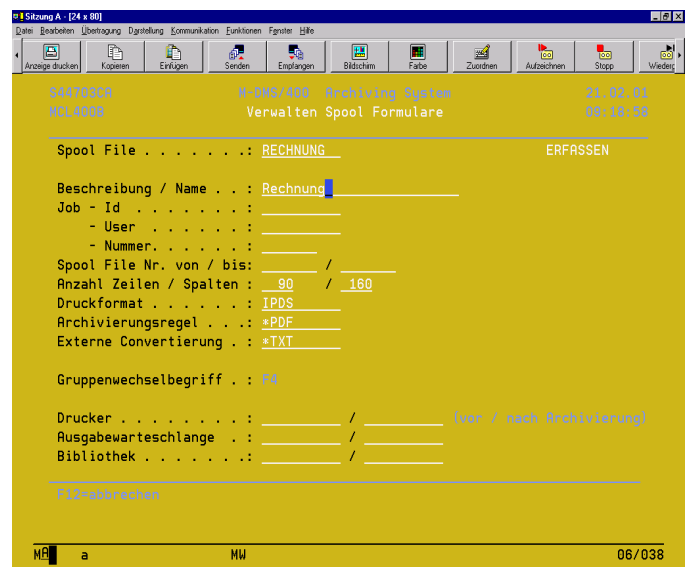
Sitzung A - [24 x 80]

Datei Bearbeiten Übertragung Darstellung Kommunikation Funktionen Fenster Hilfe

Anzeige drucken Kopieren Einfügen Senden Empfangen Bildschirm Farbe Zuordnen Aufzeichnen Stopp Wiederg

S44703CA M-DMS/400 Archiving System 21.02.01
MCL4009 Verwalten Spool Formulare 09:18:58

Spool File . . . . . . . : RECHNUNG ERFASSEN

Beschreibung / Name . . : Rechnung
Job - Id . . . . . . . :
- User . . . . . . :
- Nummer. . . . . . :
Spool File Nr. von / bis: /
Anzahl Zeilen / Spalten : 90 / 160
Druckformat . . . . . . : IPDS
Archivierungsregel . . .: *PDF
Externe Convertierung . : *TXT

Gruppenwechselbegriff . : F4

Drucker . . . . . . . . : / (vor / nach Archivierung)
Ausgabewarteschlange . : /
Bibliothek . . . . . . .: /

F12=abbrechen

MA a MW 06/038